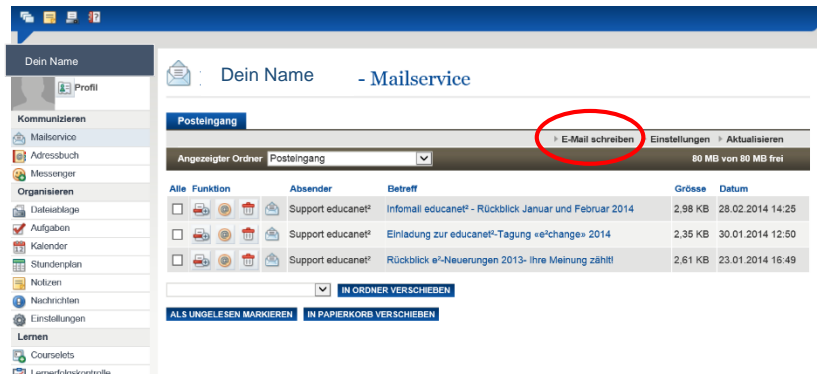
Dein Name

Profil

Kommunizieren
Mailservice
Adressbuch
Messenger
Organisieren
Dateiablage
Aufgaben
Kalender
Stundenplan
Notizen
Nachrichten
Einstellungen
Lernen
Courselets
Lernerfolgskontrolle

Dein Name - Mailservice

Posteingang

E-Mail schreiben Einstellungen Aktualisieren

Angezeigter Ordner Posteingang 80 MB von 80 MB frei

| Alle | Funktion | Absender | Betreff | Grösse | Datum |
|---|---|---|---|---|---|
| | | Support educanet² | Infomail educanet² - Rückblick Januar und Februar 2014 | 2,98 KB | 28.02.2014 14:25 |
| | | Support educanet² | Einladung zur educanet²-Tagung «e²change» 2014 | 2,35 KB | 30.01.2014 12:50 |
| | | Support educanet² | Rückblick e²-Neuerungen 2013- Ihre Meinung zählt! | 2,61 KB | 23.01.2014 16:49 |

IN ORDNER VERSCHIEBEN

ALS UNGELESEN MARKIEREN IN PAPIERKORB VERSCHIEBEN